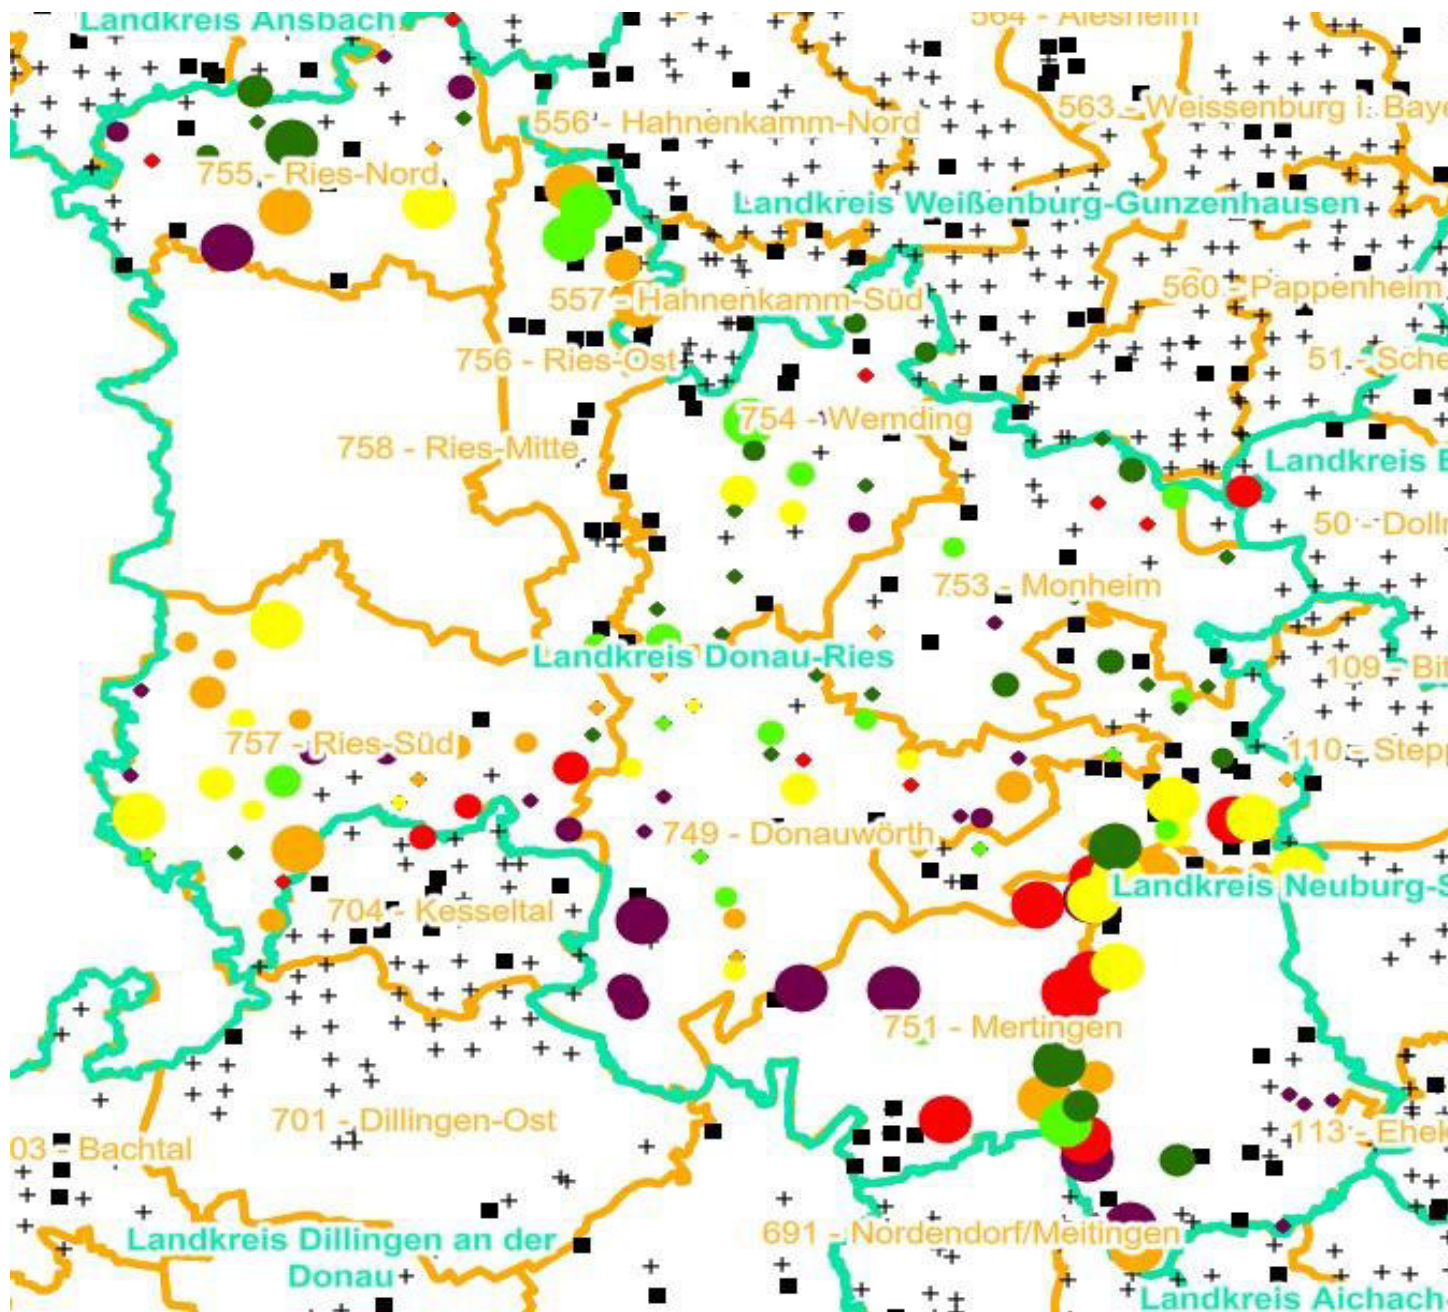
Landkreis Ansbach
564 - Alesheim
563 - Weissenburg i. Baye
556 - Hahnenkamm-Nord
755 - Ries-Nord
Landkreis Weißenburg-Gunzenhausen
557 - Hahnenkamm-Süd
560 - Pappenheim
756 - Ries-Ost
51 - Sche
754 - Wemding
758 - Ries-Mitte
Landkreis E
50 - Doll
753 - Monheim
Landkreis Donau-Ries
109 - Bi
757 - Ries-Süd
110 - Stepp
749 - Donauwörth
Landkreis Neuburg-S
704 - Kesseltal
751 - Mertingen
701 - Dillingen-Ost
03 - Bachtal
113 - Ehek
Landkreis Dillingen an der Donau
691 - Nordendorf/Meitingen
Landkreis Aichach